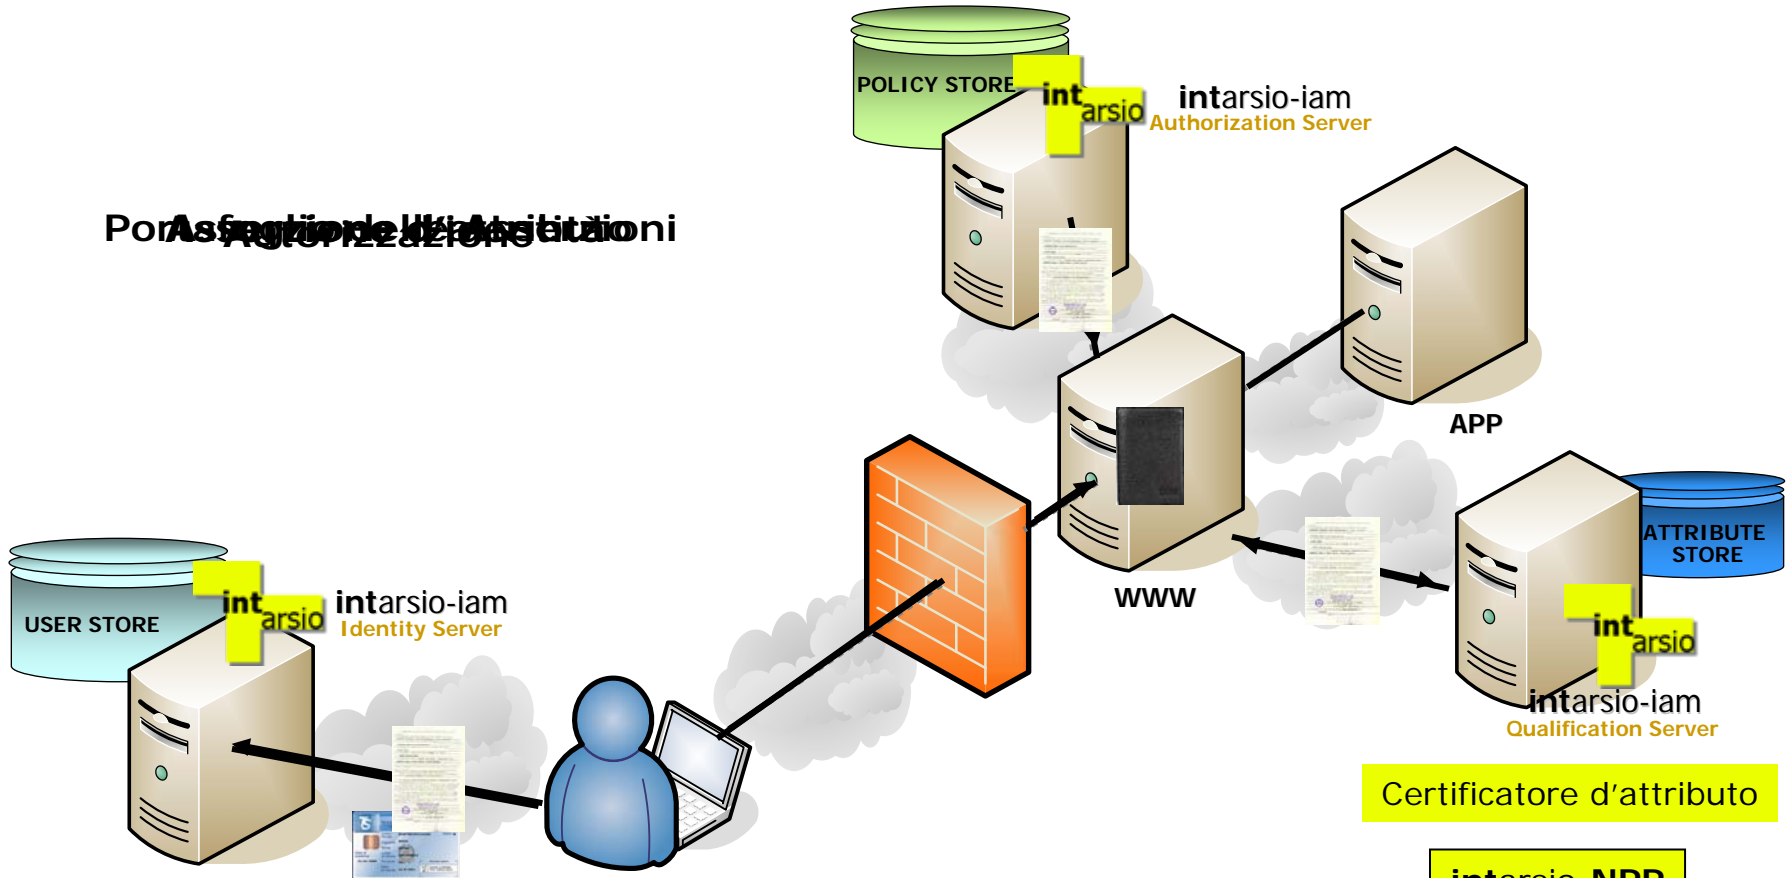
POLICY STORE

intarsio

intarsio-iam
Authorization Server

Por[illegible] Autorizzazione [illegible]

APP

WWW

ATTRIBUTE STORE

intarsio

intarsio-iam
Qualification Server

USER STORE

intarsio

intarsio-iam
Identity Server

Certificatore d'attributo

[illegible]